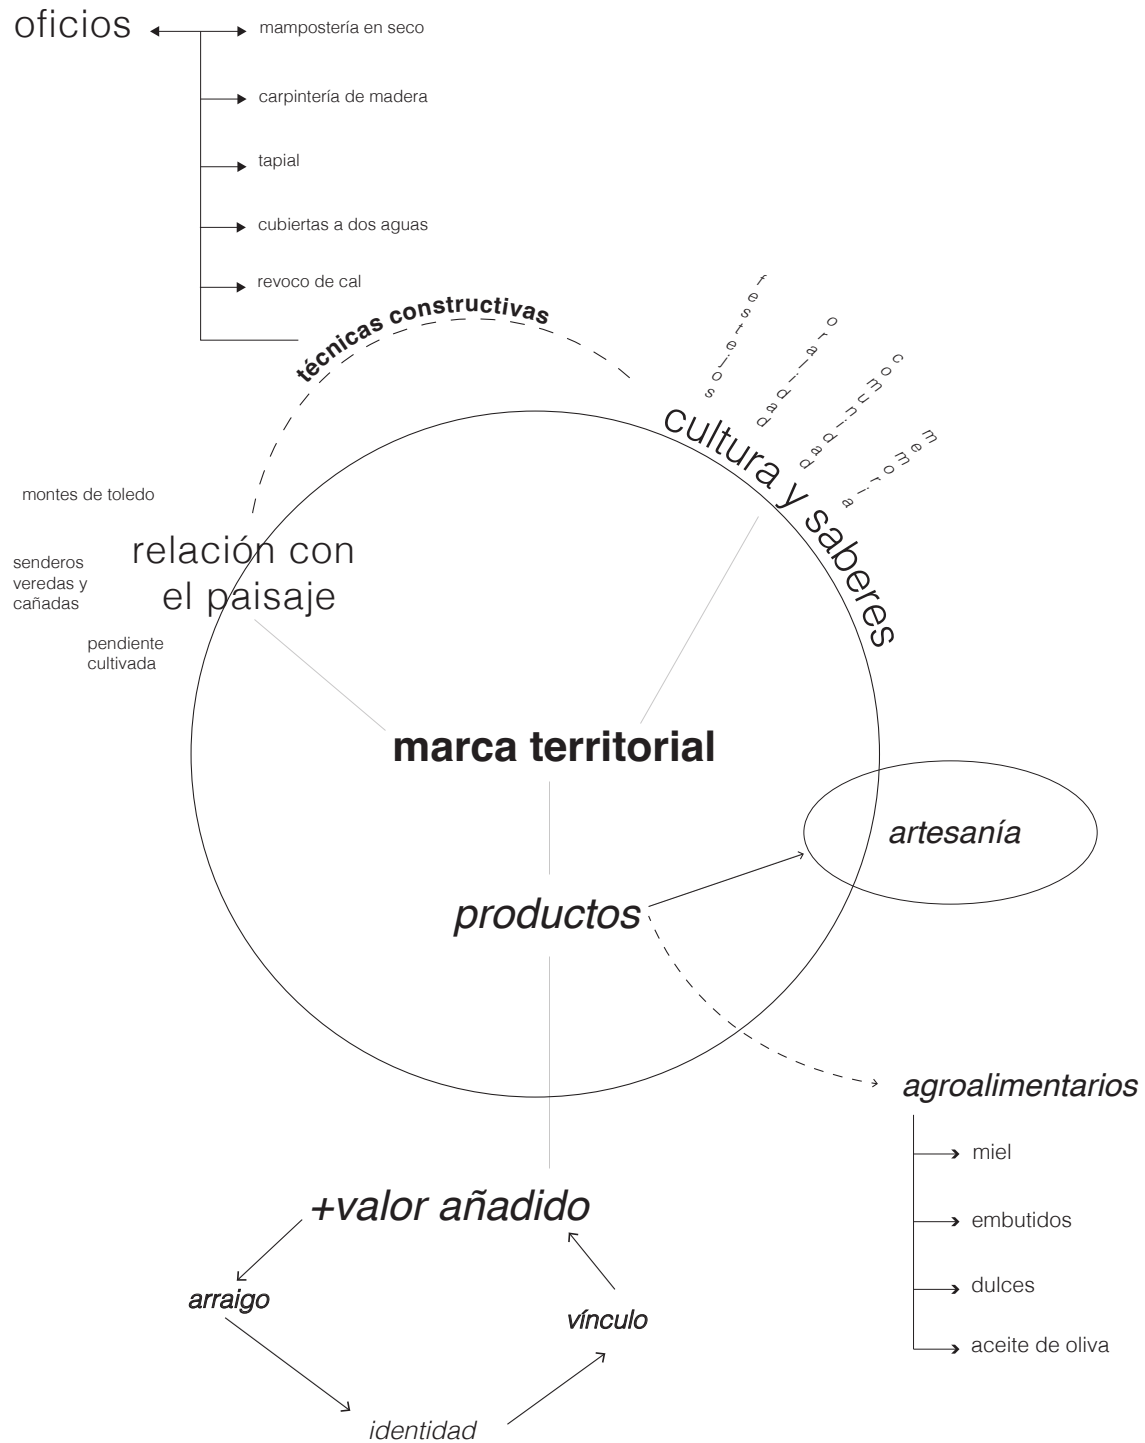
oficios

mampostería en seco

carpintería de madera

tapial

cubiertas a dos aguas

revoco de cal

técnicas constructivas

festejos

orgullo

comunidad

memoria

cultura y saberes

montes de toledo

senderos veredas y cañadas

relación con el paisaje

pendiente cultivada

marca territorial

artesanía

productos

agroalimentarios

miel

embutidos

dulces

aceite de oliva

+valor añadido

arraigo

vínculo

identidad